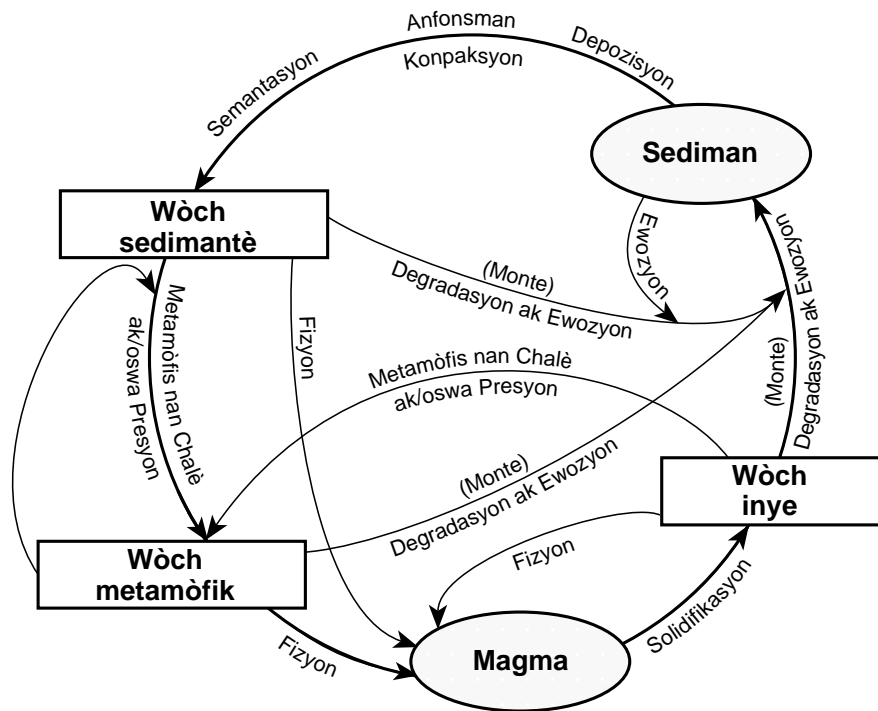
Anfonsman
Konpaksyon
Depozisyon
Semantasyon
Sediman
Wòch sedimantè
Ewozyon
Degradasyon ak Ewozyon
(Monte)
(Monte)
Degradasyon ak Ewozyon
Metamòfis nan Chalè ak/oswa Presyon
Fizyon
Metamòfis nan Chalè
ak/oswa Presyon
(Monte)
Degradasyon ak Ewozyon
Wòch inye
Wòch metamòfik
Fizyon
Fizyon
Magma
Solidifikasyon